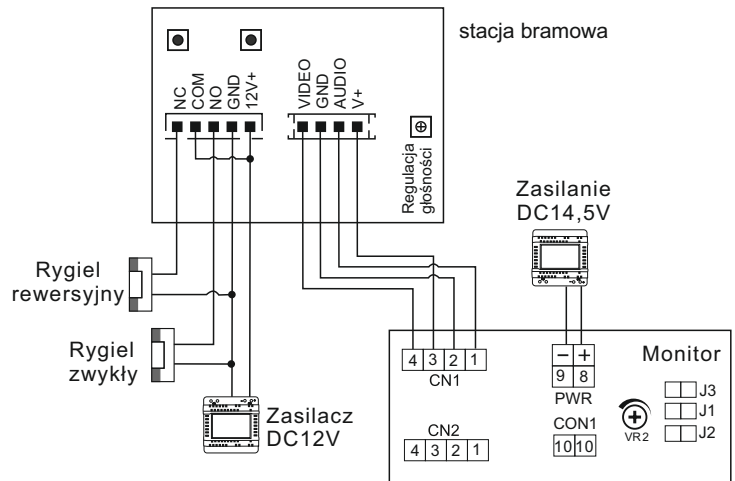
stacja bramowa

NC COM NO GND 12V+

VIDEO GND AUDIO V+

Regulacja głośności

Zasilanie DC14,5V

Rygiel rewersyjny

Rygiel zwykły

Zasilacz DC12V

| 4 | 3 | 2 | 1 |
|---|---|---|---|

CN1

| – | + |
|---|---|
| 9 | 8 |

PWR

Monitor

VR2

J3
J1
J2

CN2

| 4 | 3 | 2 | 1 |
|---|---|---|---|

CON1

| 10 | 10 |
|---|---|